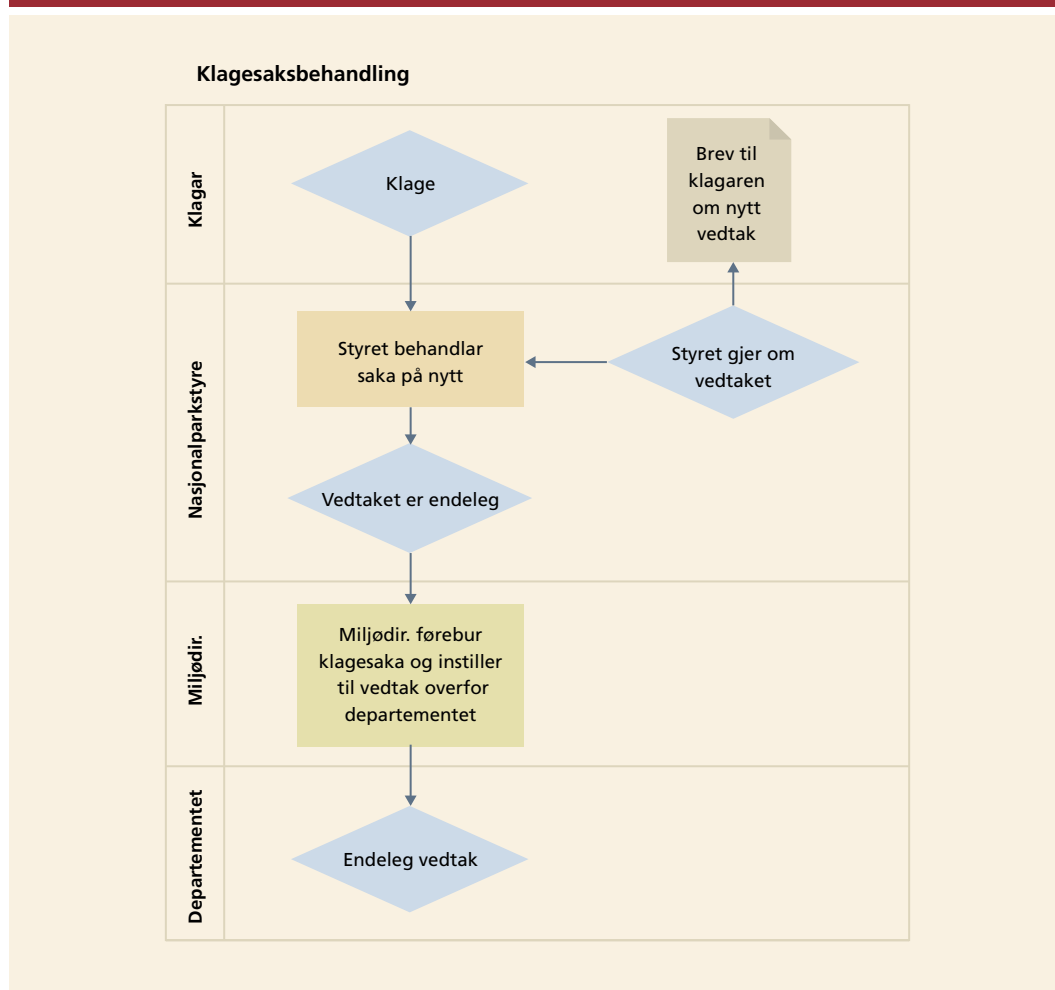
Klagesaksbehandling

Klagar

Klage

Brev til klagaren om nytt vedtak

Nasjonalparkstyre

Styret behandlar saka på nytt

Styret gjer om vedtaket

Vedtaket er endeleg

Miljødir.

Miljødir. førebur klagesaka og instiller til vedtak overfor departementet

Departementet

Endeleg vedtak